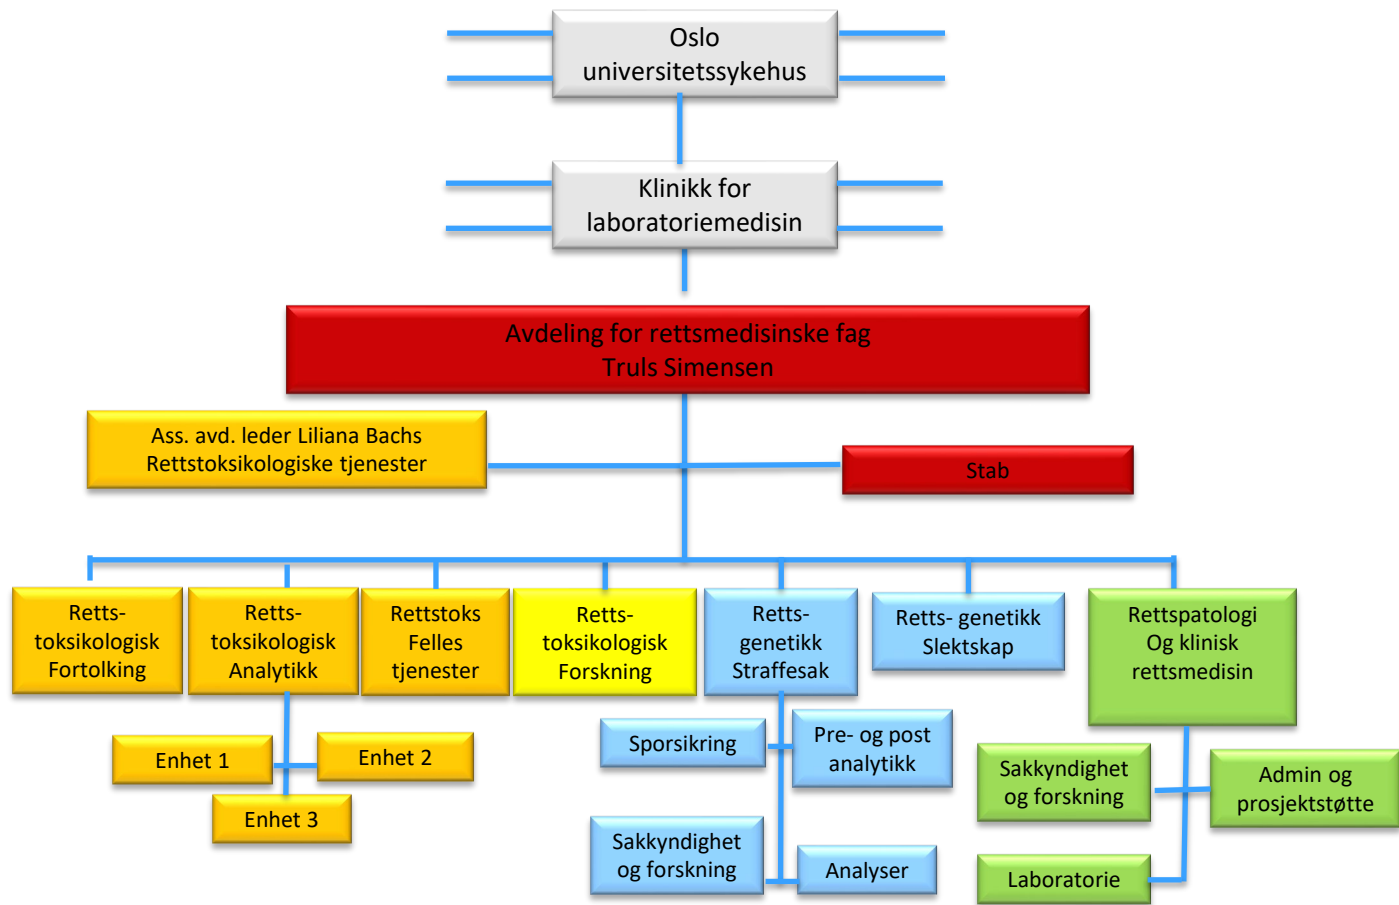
Oslo universitetssykehus

Klinikk for laboratoriemedisin

Avdeling for rettsmedisinske fag
Truls Simensen

Ass. avd. leder Liliana Bachs
Rettstoksikologiske tjenester

Stab

Retts-toksikologisk Fortolking

Retts-toksikologisk Analytikk

Rettstoks Felles tjenester

Retts-toksikologisk Forskning

Retts-genetikk Straffesak

Retts- genetikk Slektskap

Rettspatologi Og klinisk rettsmedisin

Enhet 1

Enhet 2

Enhet 3

Sporsikring

Pre- og post analytikk

Sakkyndighet og forskning

Analyser

Sakkyndighet og forskning

Admin og prosjektstøtte

Laboratorie